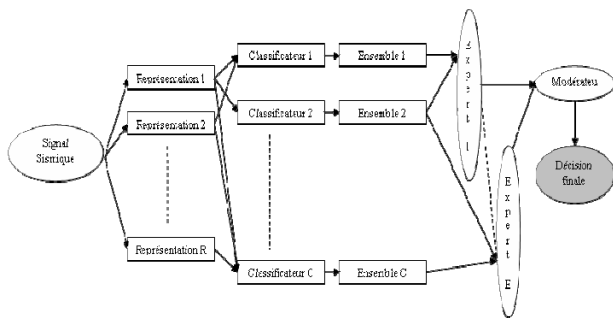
Signal Sismique

Représentation 1
Représentation 2
Représentation R

Classificateur 1
Classificateur 2
Classificateur C

Ensemble 1
Ensemble 2
Ensemble C

Expert 1

Expert E

Modérateur

Décision finale